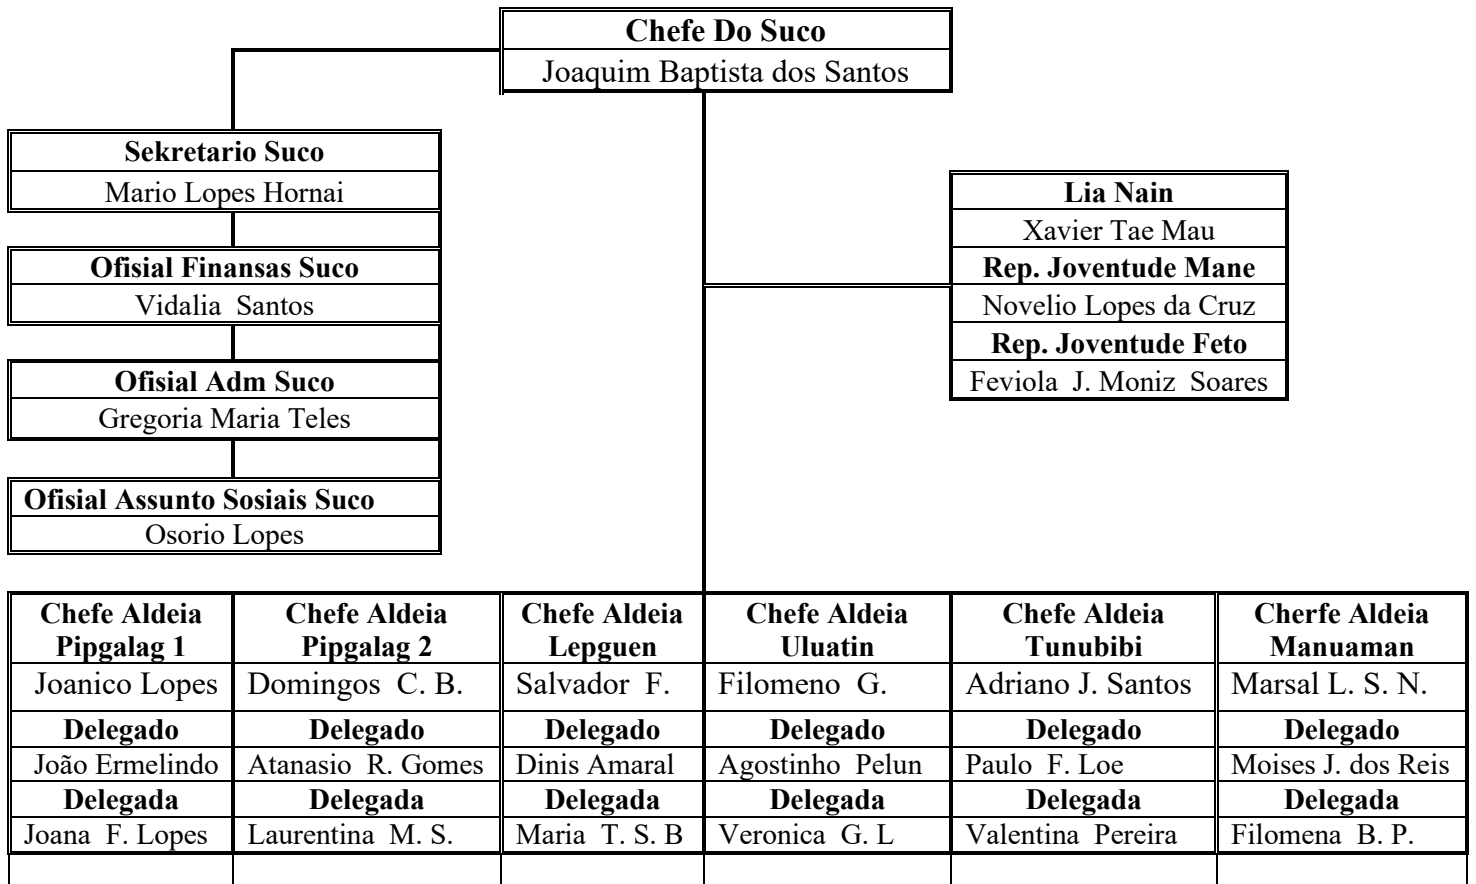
Chefe Do Suco
Joaquim Baptista dos Santos

Sekretario Suco
Mario Lopes Hornai

Ofisial Finansas Suco
Vidalia Santos

Ofisial Adm Suco
Gregoria Maria Teles

Ofisial Assunto Sosiais Suco
Osorio Lopes

Lia Nain
Xavier Tae Mau
Rep. Joventude Mane
Novelio Lopes da Cruz
Rep. Joventude Feto
Feviola J. Moniz Soares

| Chefe Aldeia Pipgalag 1 | Chefe Aldeia Pipgalag 2 | Chefe Aldeia Lepguen | Chefe Aldeia Uluatin | Chefe Aldeia Tunubibi | Cherfe Aldeia Manuaman |
|---|---|---|---|---|---|
| Joanico Lopes | Domingos C. B. | Salvador F. | Filomeno G. | Adriano J. Santos | Marsal L. S. N. |
| Delegado | Delegado | Delegado | Delegado | Delegado | Delegado |
| João Ermelindo | Atanasio R. Gomes | Dinis Amaral | Agostinho Pelun | Paulo F. Loe | Moises J. dos Reis |
| Delegada | Delegada | Delegada | Delegada | Delegada | Delegada |
| Joana F. Lopes | Laurentina M. S. | Maria T. S. B | Veronica G. L | Valentina Pereira | Filomena B. P. |